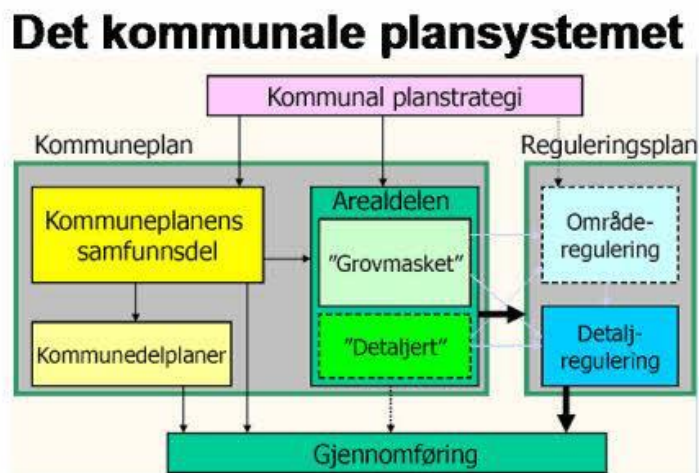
Det kommunale plansystemet

Kommunal planstrategi

Kommuneplan

Reguleringsplan

Kommuneplanens samfunnsdel

Arealdelen

"Grovmasket"

"Detaljert"

Kommunedelplaner

Områderegulering

Detaljregulering

Gjennomføring